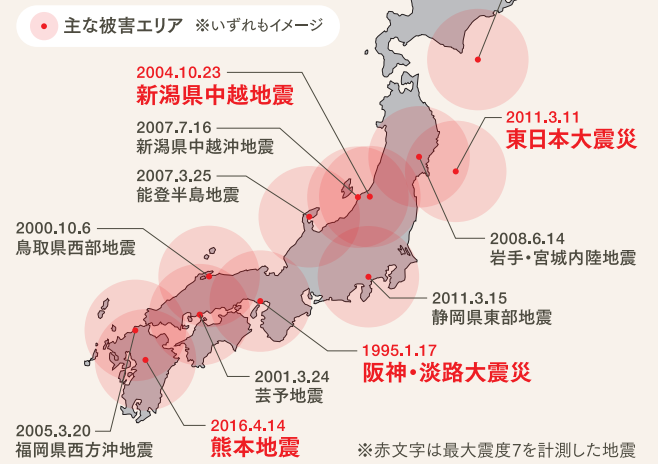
主な被害エリア ※いずれもイメージ

2004.10.23
新潟県中越地震

2007.7.16
新潟県中越沖地震

2007.3.25
能登半島地震

2000.10.6
鳥取県西部地震

2011.3.11
東日本大震災

2008.6.14
岩手・宮城内陸地震

2011.3.15
静岡県東部地震

1995.1.17
阪神・淡路大震災

2001.3.24
芸予地震

2005.3.20
福岡県西方沖地震

2016.4.14
熊本地震

※赤文字は最大震度7を計測した地震